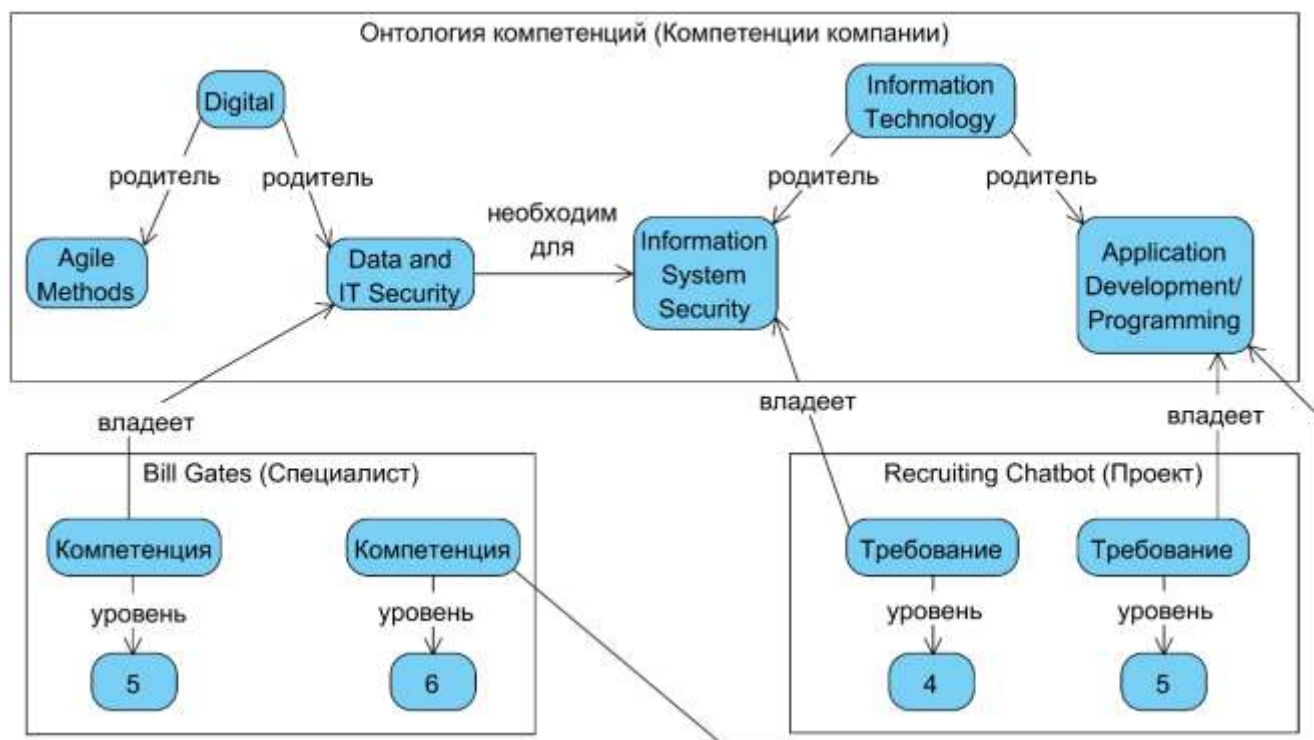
Онтология компетенций (Компетенции компании)

Digital

родитель

родитель

Agile Methods

Data and IT Security

необходим для

Information System Security

Information Technology

родитель

родитель

Application Development/ Programming

владеет

владеет

владеет

Bill Gates (Специалист)

Компетенция

уровень

5

Компетенция

уровень

6

Recruiting Chatbot (Проект)

Требование

уровень

4

Требование

уровень

5